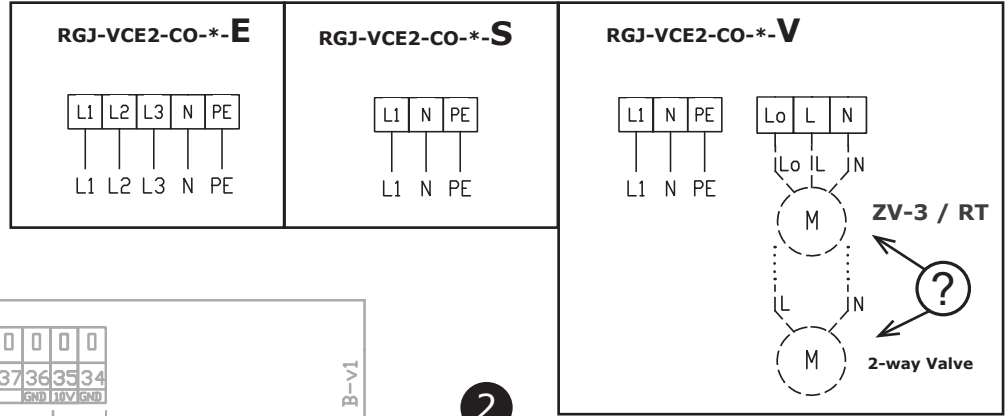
RGJ-VCE2-CO-*-E

| L1 | L2 | L3 | N | PE |
|---|---|---|---|---|

L1 L2 L3 N PE

RGJ-VCE2-CO-*-S

| L1 | N | PE |
|---|---|---|

L1 N PE

RGJ-VCE2-CO-*-V

| L1 | N | PE |
|---|---|---|

L1 N PE

| Lo | L | N |
|---|---|---|

Lo L N

M

ZV-3 / RT

?

L N

M

2-way Valve

37 36 35 34
GND 10V GND

B-v1

2